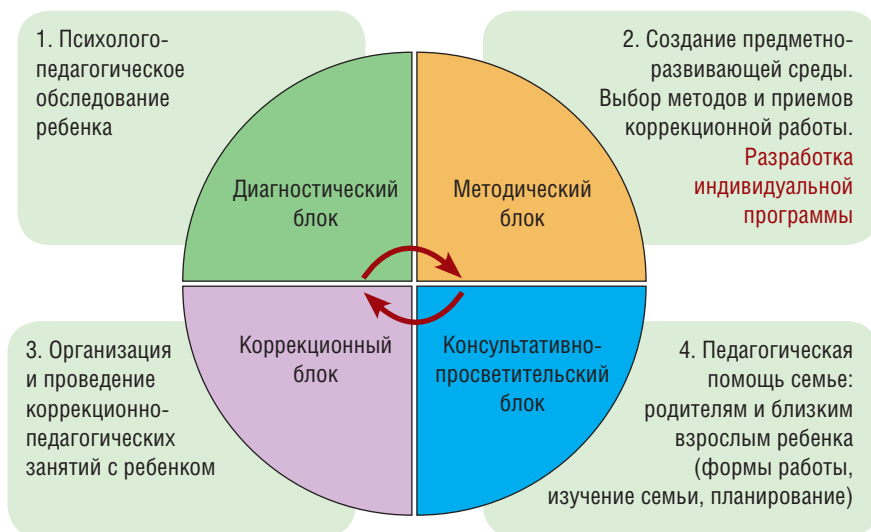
1. Психолого-педагогическое обследование ребенка

2. Создание предметно-развивающей среды. Выбор методов и приемов коррекционной работы. Разработка индивидуальной программы

Диагностический блок

Методический блок

Коррекционный блок

Консультативно-просветительский блок

3. Организация и проведение коррекционно-педагогических занятий с ребенком

4. Педагогическая помощь семье: родителям и близким взрослым ребенка (формы работы, изучение семьи, планирование)